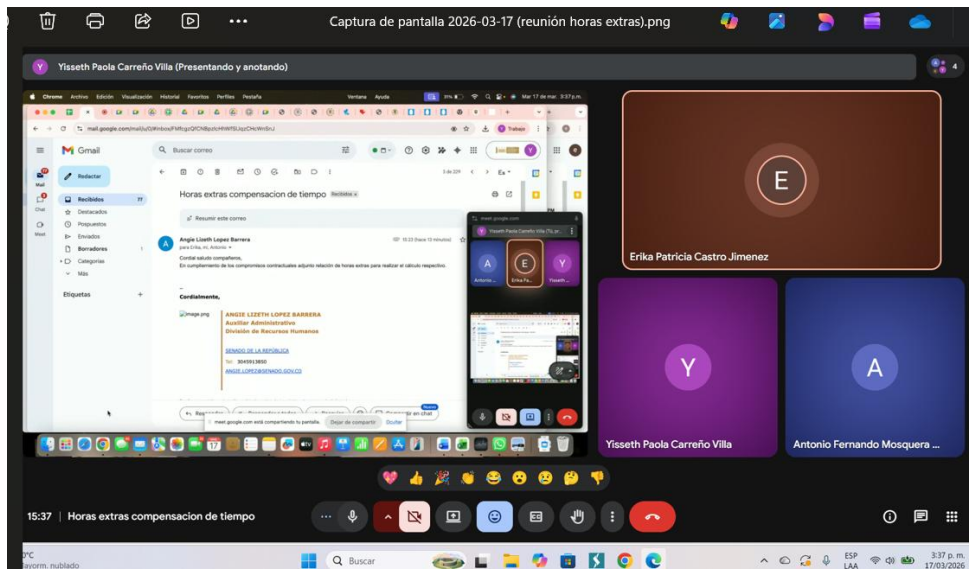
Captura de pantalla 2026-03-17 (reunión horas extras).png

Y Yisseth Paola Carreño Villa (Presentando y anotando)

4

Chrome Archivo Edición Visualización Historial Favoritos Perfiles Pestaña Ventana Ayuda Mar 17 de mar. 3:37 p.m.

mail.google.com/mail/u/0/#inbox/FMfcgzQfCNBpzlcHhWfSLlqzCHcWnSrJ

Trabajo

Gmail

Buscar correo

Redactar

Recibidos 17
Destacados
Pospuestos
Enviados
Borradores
Categorías
Más

Etiquetas

Mail
Chat
Meet

Horas extras compensacion de tiempo Recibidos ×

3 de 229

Resumir este correo

Angie Lizeth Lopez Barrera
para Erika, mi, Antonio

15:22 (hace 13 minutos)

Cordial saludo compañeros,
En cumplimiento de los compromisos contractuales adjunto relación de horas extras para realizar el cálculo respectivo.

--
Cordialmente,

[image.png]

ANGIE LIZETH LOPEZ BARRERA
Auxiliar Administrativo
División de Recursos Humanos

SENADO DE LA REPÚBLICA

Tel: 3045913850
ANGIE.LOPEZ@SENADO.GOV.CO

meet.google.com
Yisseth Paola Carreño Villa (Tú, pr...
A Antonio...
E Erika Pa...
Y Yisseth...

Responder  Responder a todos  Reenviar  Compartir en chat

meet.google.com está compartiendo tu pantalla. Dejar de compartir Ocultar

E
Erika Patricia Castro Jimenez

Y
Yisseth Paola Carreño Villa

A
Antonio Fernando Mosquera ...

15:37 | Horas extras compensacion de tiempo

0°C
Mayorm. nublado

Buscar

ESP
LAA

3:37 p. m.
17/03/2026